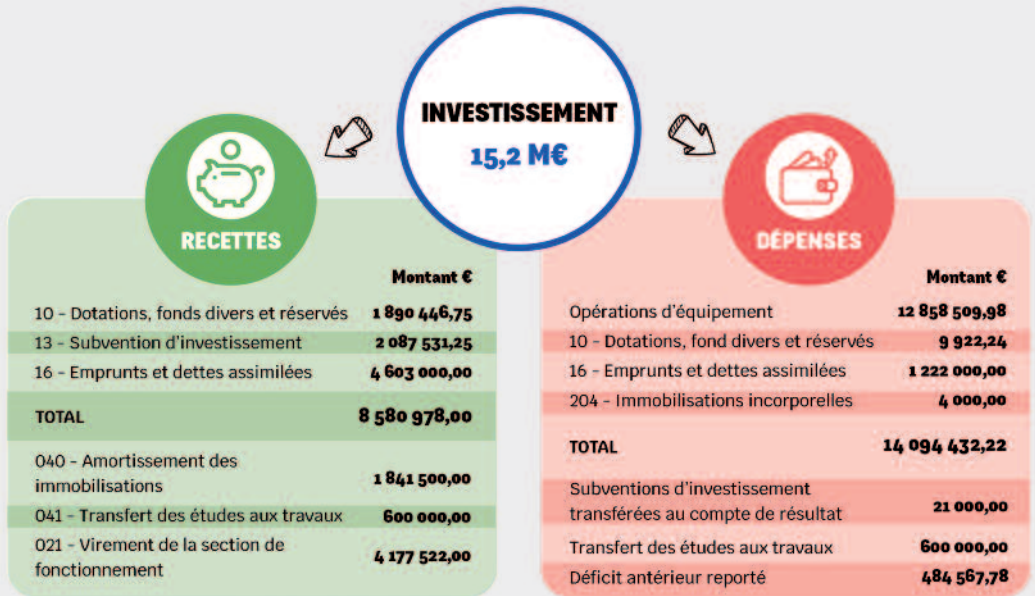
INVESTISSEMENT
15,2 M€

RECETTES

| | Montant € |
|---|---|
| 10 - Dotations, fonds divers et réservés | 1 890 446,75 |
| 13 - Subvention d'investissement | 2 087 531,25 |
| 16 - Emprunts et dettes assimilées | 4 603 000,00 |
| TOTAL | 8 580 978,00 |
| 040 - Amortissement des immobilisations | 1 841 500,00 |
| 041 - Transfert des études aux travaux | 600 000,00 |
| 021 - Virement de la section de fonctionnement | 4 177 522,00 |

DÉPENSES

| | Montant € |
|---|---|
| Opérations d'équipement | 12 858 509,98 |
| 10 - Dotations, fond divers et réservés | 9 922,24 |
| 16 - Emprunts et dettes assimilées | 1 222 000,00 |
| 204 - Immobilisations incorporelles | 4 000,00 |
| TOTAL | 14 094 432,22 |
| Subventions d'investissement transférées au compte de résultat | 21 000,00 |
| Transfert des études aux travaux | 600 000,00 |
| Déficit antérieur reporté | 484 567,78 |